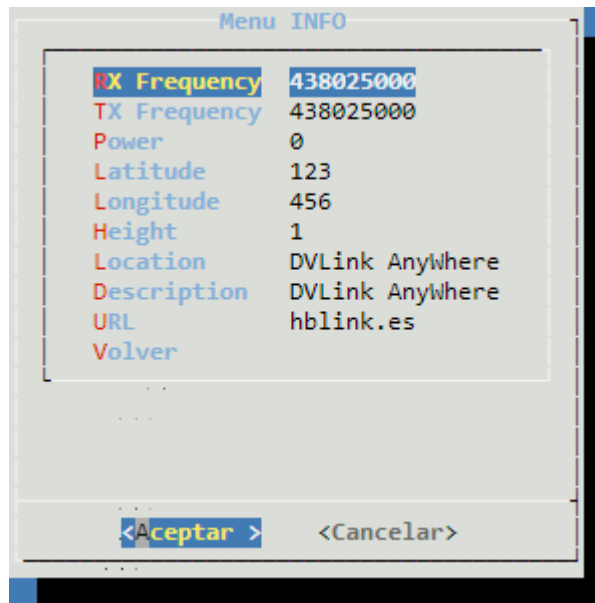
Menu INFO

| | |
|---|---|
| RX Frequency | 438025000 |
| TX Frequency | 438025000 |
| Power | 0 |
| Latitude | 123 |
| Longitude | 456 |
| Height | 1 |
| Location | DVLink AnyWhere |
| Description | DVLink AnyWhere |
| URL | hblink.es |
| Volver | |

<Aceptar> <Cancelar>